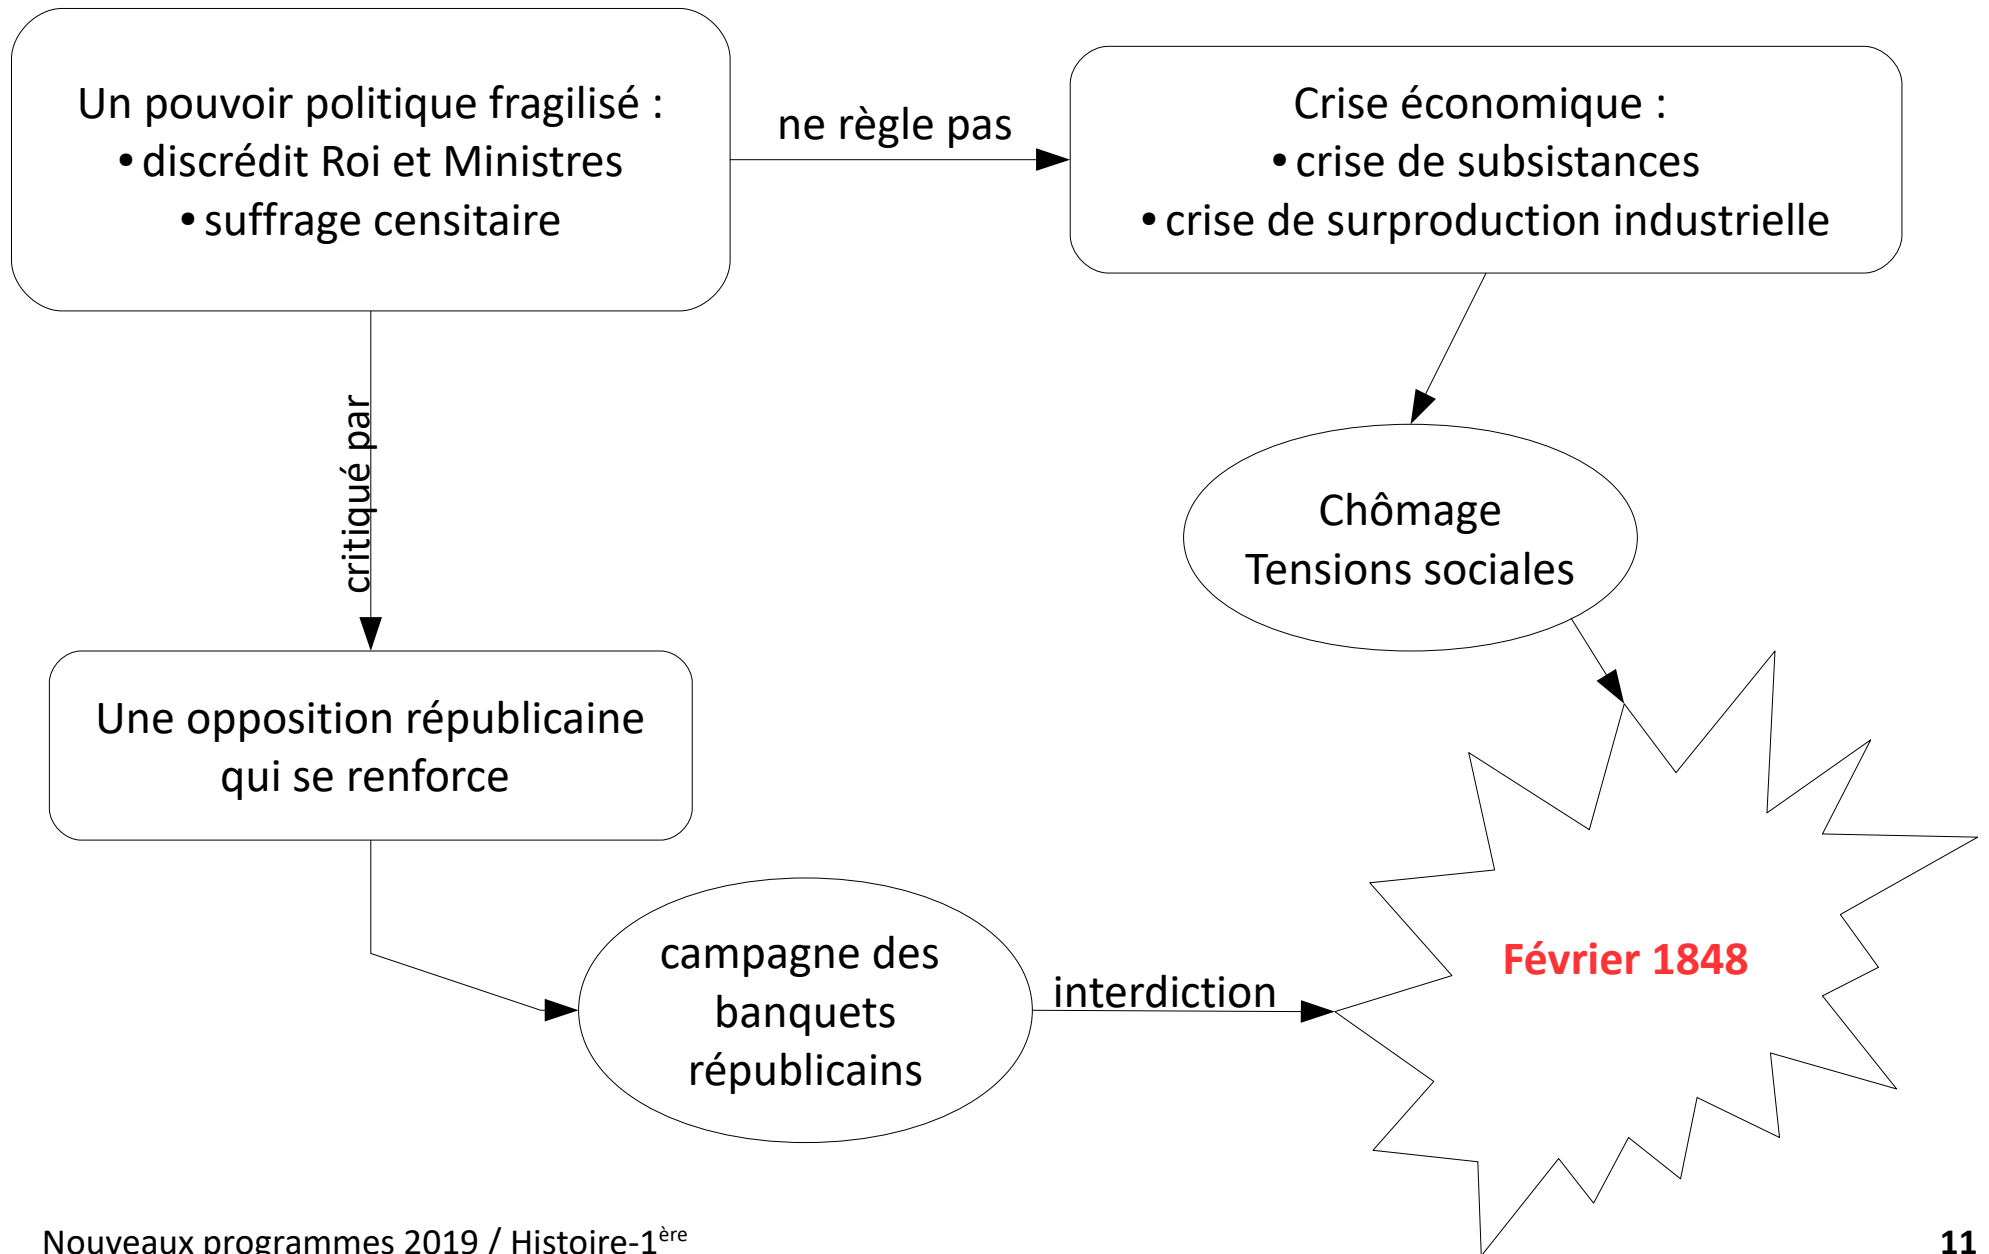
Un pouvoir politique fragilisé :
• discrédit Roi et Ministres
• suffrage censitaire

ne règle pas

Crise économique :
• crise de subsistances
• crise de surproduction industrielle

critiqué par

Chômage
Tensions sociales

Une opposition républicaine qui se renforce

campagne des banquets républicains

interdiction

Février 1848

Nouveaux programmes 2019 / Histoire-1$^{ère}$

11